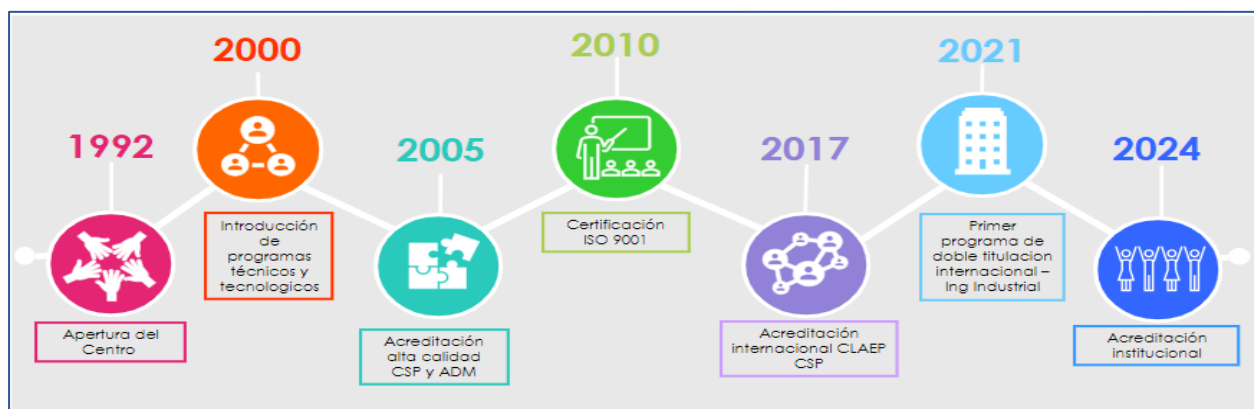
1992

Apertura del Centro

2000

Introducción de programas técnicos y tecnologicos

2005

Acreditación alta calidad CSP y ADM

2010

Certificación ISO 9001

2017

Acreditación internacional CLAEP CSP

2021

Primer programa de doble titulacion internacional – Ing Industrial

2024

Acreditación institucional